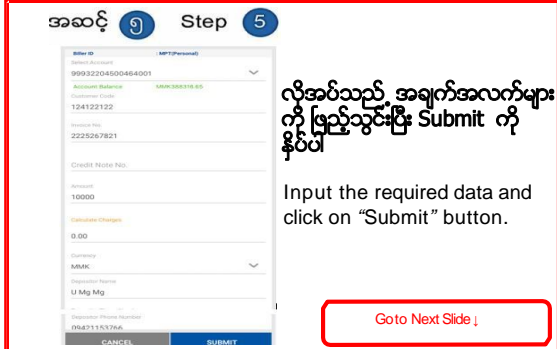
အဆင့် ၅ Step 5

Biller ID
MPT(Personal)
Select Account
99932204500464001
Account Balance
MMK388318.65
Customer Code
124122122
Invoice No
2225267821
Credit Note No.
Amount
10000
Calculate Charges
0.00
Currency
MMK
Depositor Name
U Mg Mg
Depositor Phone Number
09421153766
CANCEL
SUBMIT

လိုအပ်သည့် အချက်အလက်များကို ဖြည့်သွင်းပြီး Submit ကို နှိပ်ပါ

Input the required data and click on "Submit" button.

Goto Next Slide↓